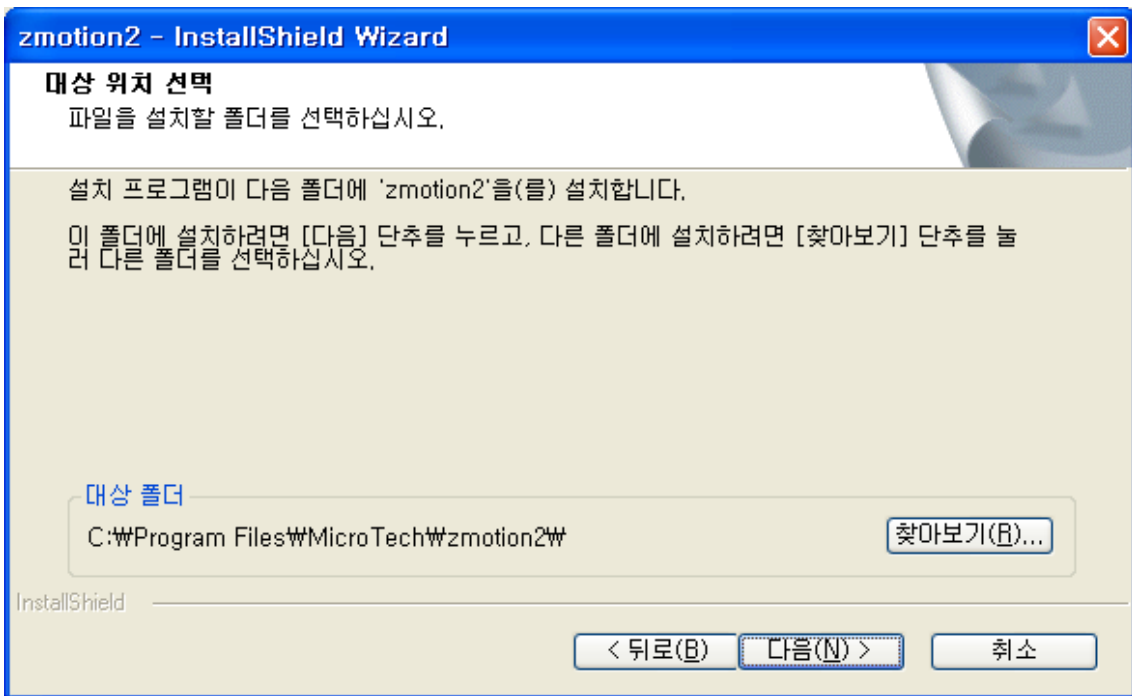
zmotion2 - InstallShield Wizard

대상 위치 선택
파일을 설치할 폴더를 선택하십시오.

설치 프로그램이 다음 폴더에 'zmotion2'을(를) 설치합니다.

이 폴더에 설치하려면 [다음] 단추를 누르고, 다른 폴더에 설치하려면 [찾아보기] 단추를 눌러 다른 폴더를 선택하십시오.

대상 폴더
C:₩Program Files₩MicroTech₩zmotion2₩

찾아보기(R)...

InstallShield

< 뒤로(B) 다음(N) > 취소